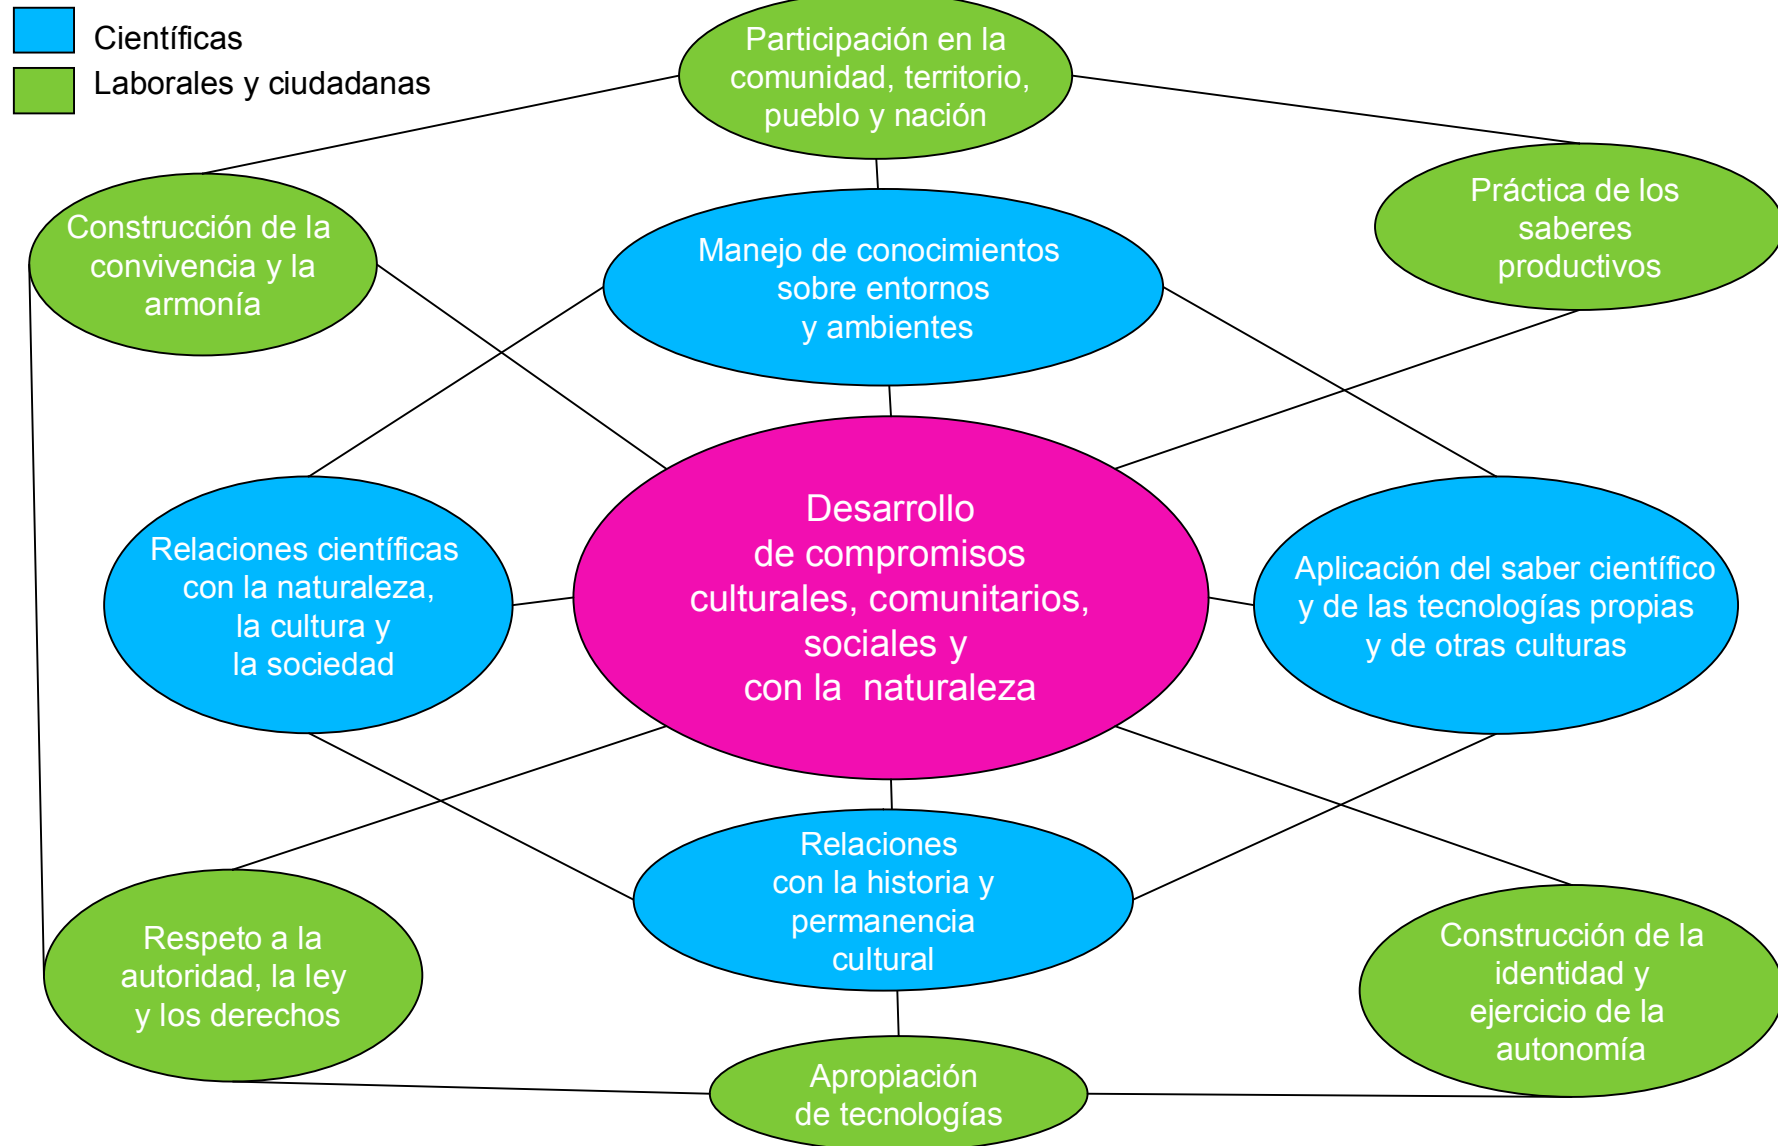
Científicas
Laborales y ciudadanas

Participación en la comunidad, territorio, pueblo y nación

Construcción de la convivencia y la armonía

Manejo de conocimientos sobre entornos y ambientes

Práctica de los saberes productivos

Relaciones científicas con la naturaleza, la cultura y la sociedad

Desarrollo de compromisos culturales, comunitarios, sociales y con la naturaleza

Aplicación del saber científico y de las tecnologías propias y de otras culturas

Relaciones con la historia y permanencia cultural

Respeto a la autoridad, la ley y los derechos

Construcción de la identidad y ejercicio de la autonomía

Apropiación de tecnologías